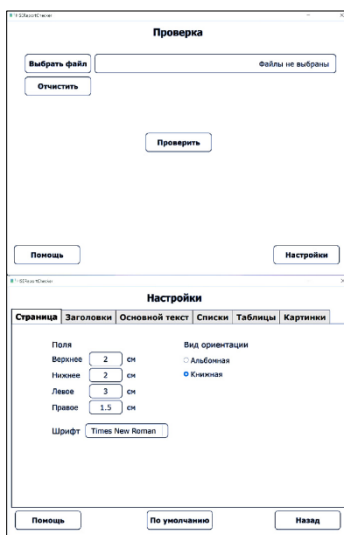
Проверка

Выбрать файл
Файлы не выбраны
Отчистить

Проверить

Помощь
Настройки

Настройки

Страница | Заголовки | Основной текст | Списки | Таблицы | Картинки

Поля
Верхнее 2 см
Нижнее 2 см
Левое 3 см
Правое 1.5 см

Вид ориентации
Альбомная
Книжная

Шрифт Times New Roman

Помощь
По умолчанию
Назад